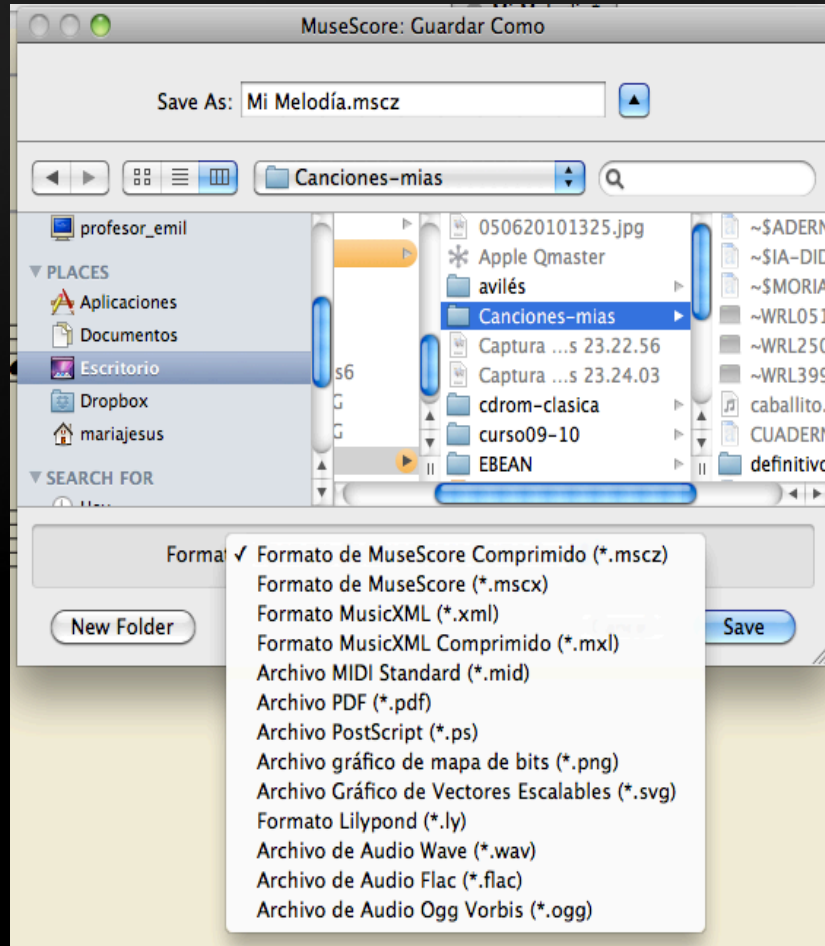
MuseScore: Guardar Como

Save As: Mi Melodía.mscz

Canciones-mias

profesor_emil
PLACES
Aplicaciones
Documentos
Escritorio
Dropbox
mariajesus
SEARCH FOR

s6

050620101325.jpg
Apple Qmaster
avilés
Canciones-mias
Captura ...s 23.22.56
Captura ...s 23.24.03
cdrom-clasica
curso09-10
EBEAN

~$ADERN
~$IA-DID
~$MORIA
~WRL051
~WRL250
~WRL399
caballito.
CUADERN
definitivo

Format ✓ Formato de MuseScore Comprimido (*.mscz)
Formato de MuseScore (*.mscx)
Formato MusicXML (*.xml)
Formato MusicXML Comprimido (*.mxl)
Archivo MIDI Standard (*.mid)
Archivo PDF (*.pdf)
Archivo PostScript (*.ps)
Archivo gráfico de mapa de bits (*.png)
Archivo Gráfico de Vectores Escalables (*.svg)
Formato Lilypond (*.ly)
Archivo de Audio Wave (*.wav)
Archivo de Audio Flac (*.flac)
Archivo de Audio Ogg Vorbis (*.ogg)

New Folder

Save